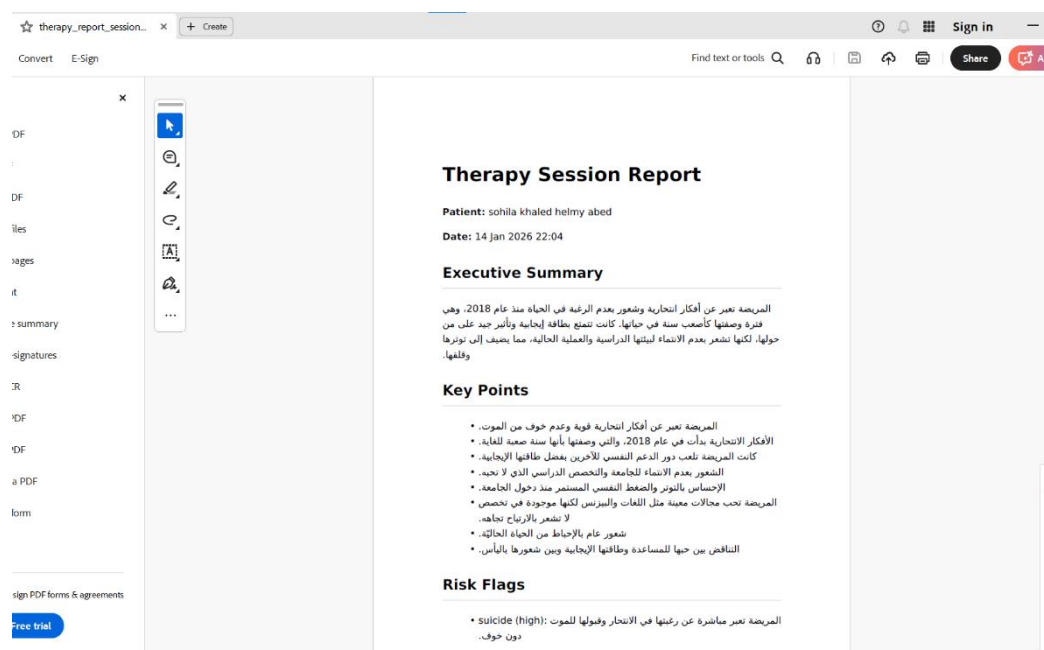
therapy_report_session... × + Create
Sign in
Convert E-Sign
Find text or tools
Share

×
DF
DF
iles
pages
it
summary
signatures
R
DF
DF
a PDF
form
sign PDF forms & agreements
Free trial

...

Therapy Session Report

Patient: sohila khaled helmy abed

Date: 14 Jan 2026 22:04

Executive Summary

المريضة تعبر عن أفكار انتحارية وشعور بعدم الرغبة في الحياة منذ عام 2018، وهي فترة وصفتها كأصعب سنة في حياتها. كانت تتمتع بطاقة إيجابية وتأثير جيد على من حولها، لكنها تشعر بعدم الانتماء لبيئتها الدراسية والعملية الحالية، مما يضيف إلى توترها وقلقها.

Key Points

• المريضة تعبر عن أفكار انتحارية قوية وعدم خوف من الموت.
• الأفكار الانتحارية بدأت في عام 2018، والتي وصفتها بأنها سنة صعبة للغاية.
• كانت المريضة تلعب دور الدعم النفسي للآخرين بفضل طاقتها الإيجابية.
• الشعور بعدم الانتماء للجامعة والتخصص الدراسي الذي لا تحبه.
• الإحساس بالتوتر والضغط النفسي المستمر منذ دخول الجامعة.
• المريضة تحب مجالات معينة مثل اللغات والبيزنس لكنها موجودة في تخصص لا تشعر بالارتياح تجاهه.
• شعور عام بالإحباط من الحياة الحالية.
• التناقض بين حبها للمساعدة وطاقتها الإيجابية وبين شعورها باليأس.

Risk Flags

• suicide (high): المريضة تعبر مباشرة عن رغبتها في الانتحار وقبولها للموت دون خوف.